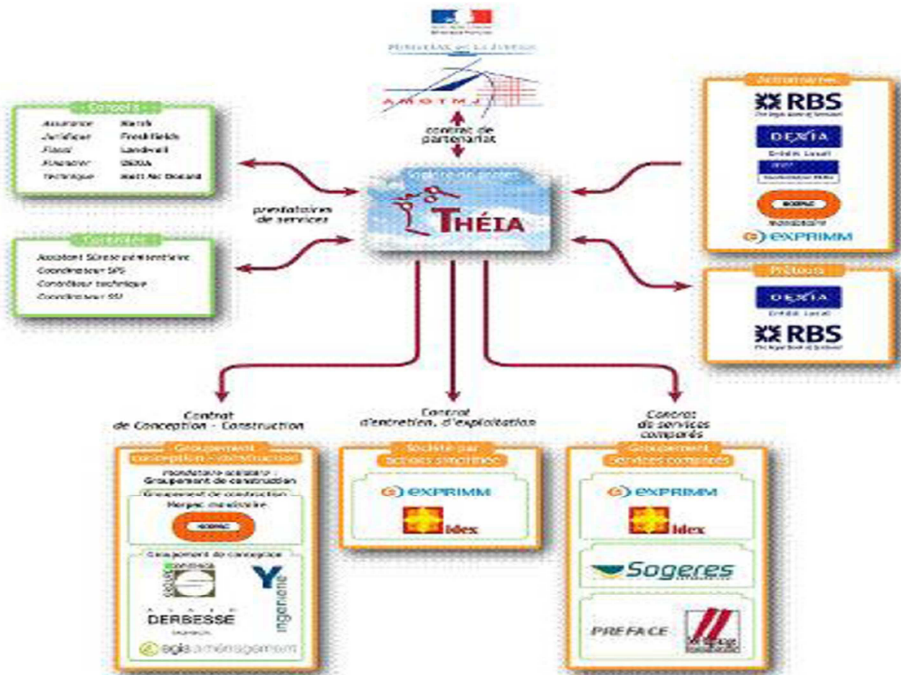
Ministère de la Justice

AMOTMJ

contrat de partenariat

Conseils
Assurance Marsh
Juridique Freshfields
Fiscal Landwell
Financier IXEA
Technique Hatt Mc Donald

Contrôles
Assistant Sûreté pénitentiaire
Coordinateur SPS
Contrôleur technique
Coordinateur SSI

prestataires de services

Société de projet
THÉIA

Actionnaires
RBS
The Royal Bank of Scotland
DEXIA
Crédit Local
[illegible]
EXPRIMM

Prêteurs
DEXIA
Crédit Local
RBS
The Royal Bank of Scotland

Contrat de Conception - Construction

Groupement conception - construction
Mandataire solidaire : Groupement de construction
Groupement de construction
Norpac mandataire
Groupement de conception
Groupe Carré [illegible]
Y ingénierie
DERBESSE
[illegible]
agis aménagement

Contrat d'entretien, d'exploitation

Société par actions simplifiée
EXPRIMM
idex

Contrat de services comparés

Groupement Services comparés
EXPRIMM
idex
Sogeres
PREFACE
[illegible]